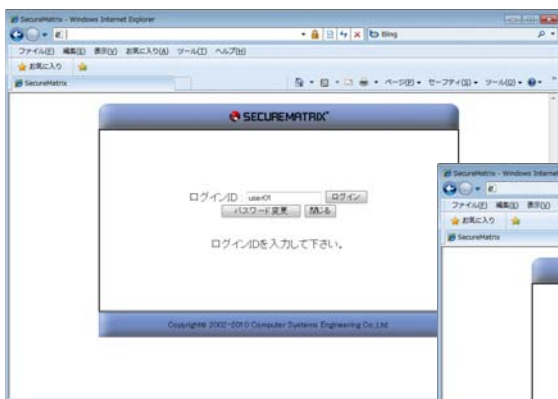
SecureMatrix - Windows Internet Explorer
Bing
ファイル(F) 編集(E) 表示(V) お気に入り(A) ツール(T) ヘルプ(H)
お気に入り
SecureMatrix
ページ(P) セーフティ(S) ツール(O)

SECUREMATRIX

ログインID user01 ログイン
パスワード変更 閉じる

ログインIDを入力して下さい。

Copyright© 2002-2010 Computer Systems Engineering Co.,Ltd

SecureMatrix - Windows Internet
ファイル(F) 編集(E) 表示(V)
お気に入り
SecureMatrix